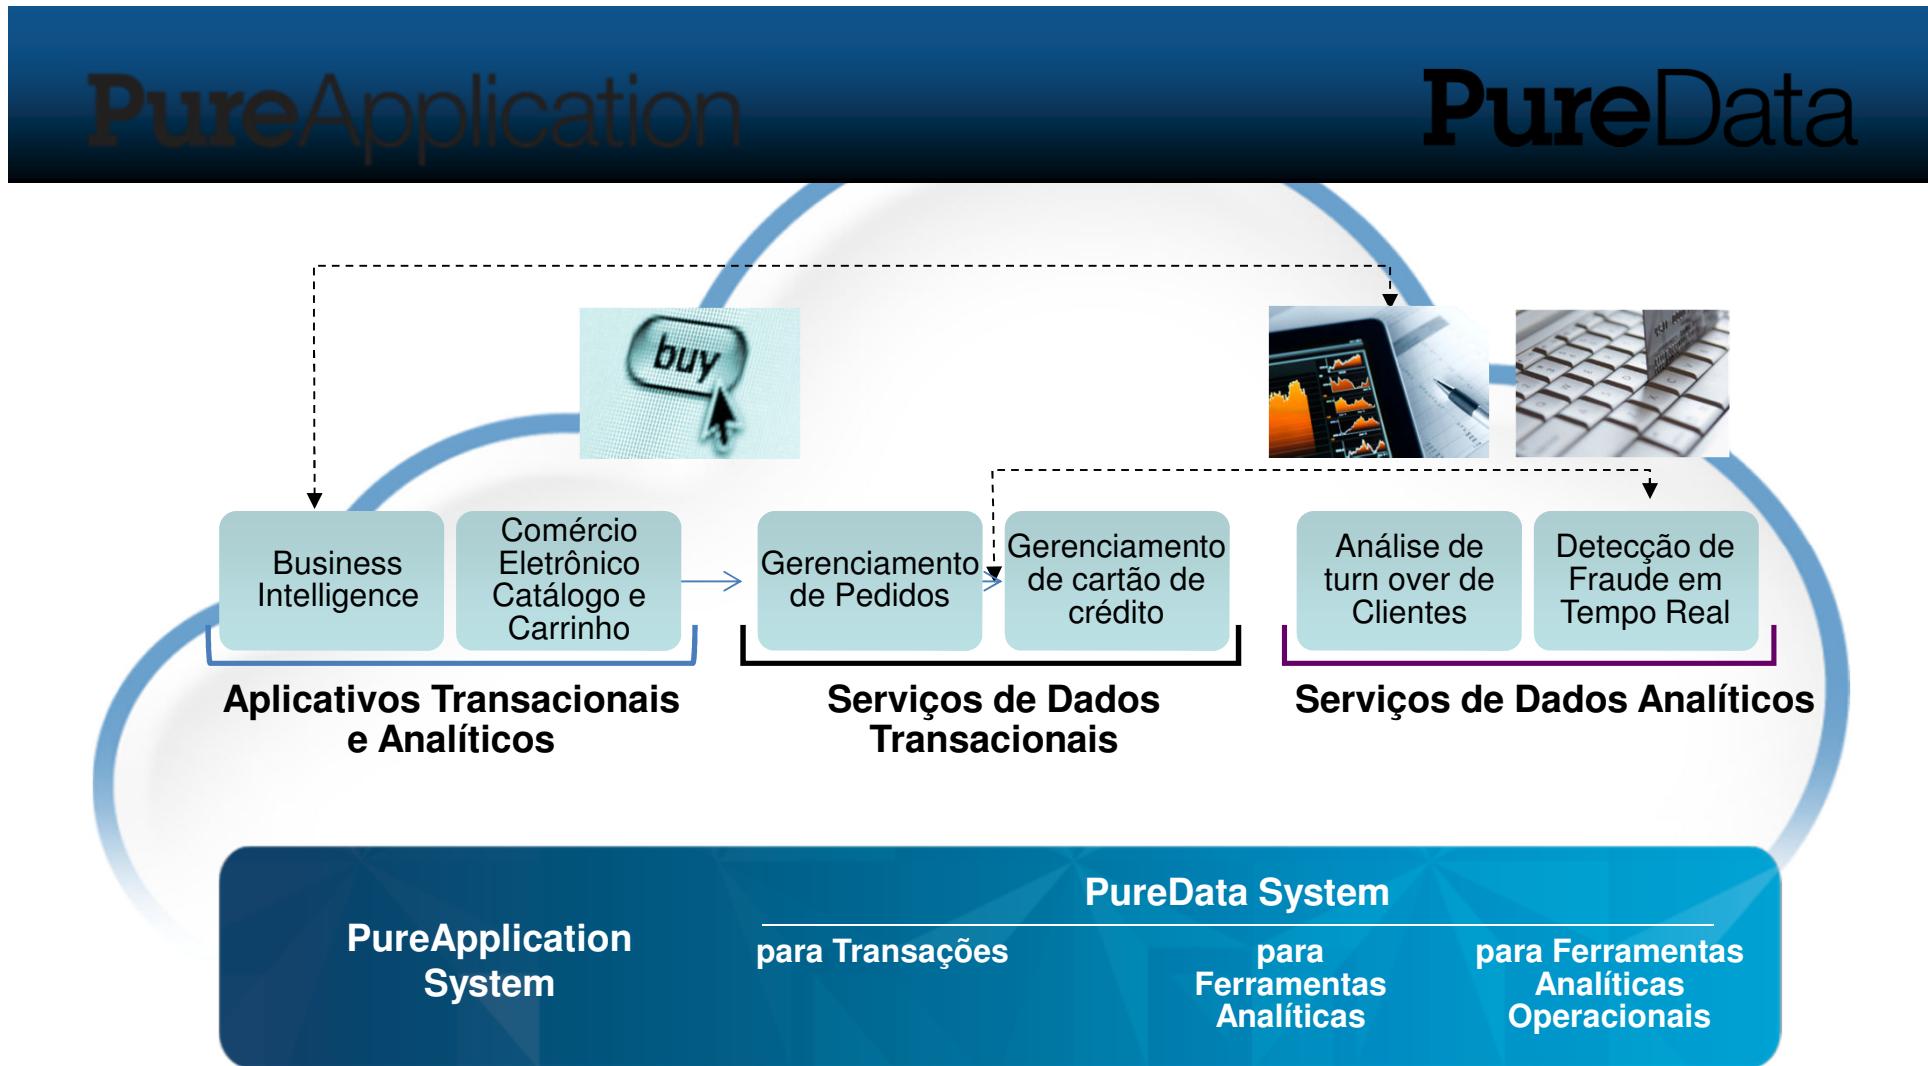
PureApplication

PureData

buy

Business Intelligence

Comércio Eletrônico Catálogo e Carrinho

Gerenciamento de Pedidos

Gerenciamento de cartão de crédito

Análise de turn over de Clientes

Detecção de Fraude em Tempo Real

Aplicativos Transacionais e Analíticos

Serviços de Dados Transacionais

Serviços de Dados Analíticos

PureApplication System

PureData System

para Transações

para Ferramentas Analíticas

para Ferramentas Analíticas Operacionais